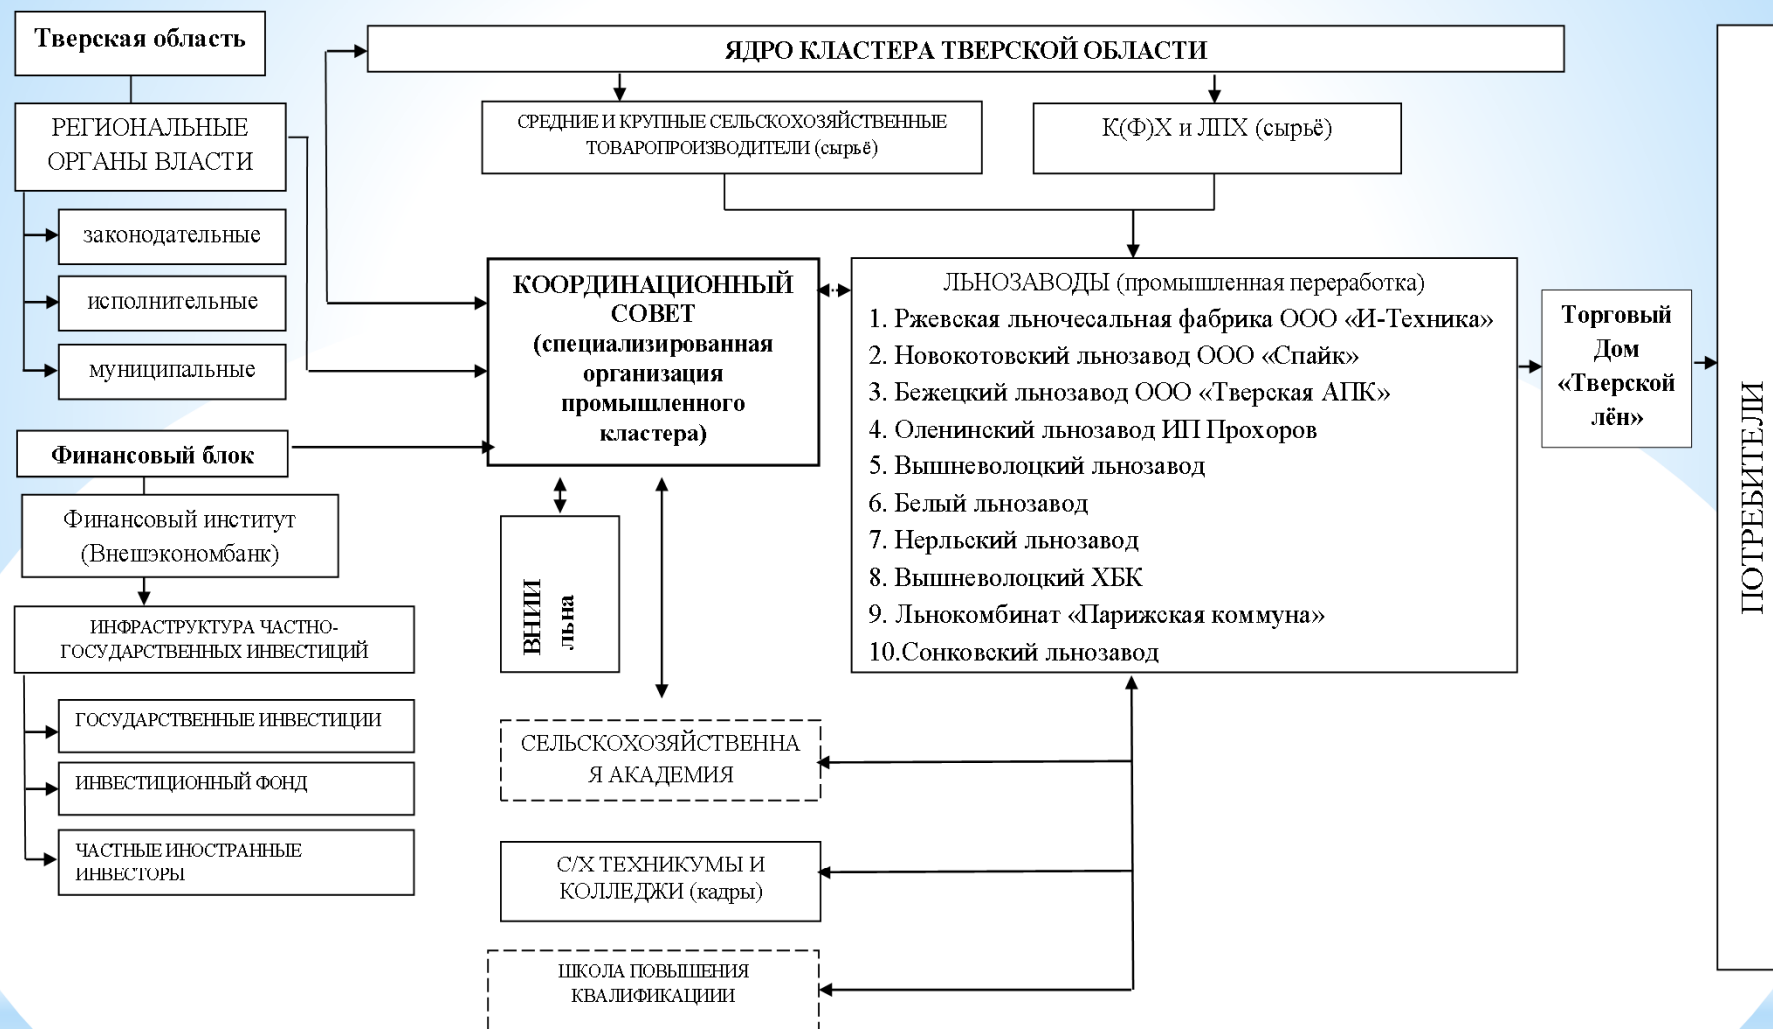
Тверская область

РЕГИОНАЛЬНЫЕ ОРГАНЫ ВЛАСТИ

законодательные

исполнительные

муниципальные

Финансовый блок

Финансовый институт (Внешэкономбанк)

ИНФРАСТРУКТУРА ЧАСТНО-ГОСУДАРСТВЕННЫХ ИНВЕСТИЦИЙ

ГОСУДАРСТВЕННЫЕ ИНВЕСТИЦИИ

ИНВЕСТИЦИОННЫЙ ФОНД

ЧАСТНЫЕ ИНОСТРАННЫЕ ИНВЕСТОРЫ

ЯДРО КЛАСТЕРА ТВЕРСКОЙ ОБЛАСТИ

СРЕДНИЕ И КРУПНЫЕ СЕЛЬСКОХОЗЯЙСТВЕННЫЕ ТОВАРОПРОИЗВОДИТЕЛИ (сырьё)

К(Ф)Х и ЛПХ (сырьё)

КООРДИНАЦИОННЫЙ СОВЕТ (специализированная организация промышленного кластера)

ЛЬНОЗАВОДЫ (промышленная переработка)
1. Ржевская льночесальная фабрика ООО «И-Техника»
2. Новокотовский льнозавод ООО «Спайк»
3. Бежецкий льнозавод ООО «Тверская АПК»
4. Оленинский льнозавод ИП Прохоров
5. Вышневолоцкий льнозавод
6. Белый льнозавод
7. Нерльский льнозавод
8. Вышневолоцкий ХБК
9. Льнокомбинат «Парижская коммуна»
10.Сонковский льнозавод

Торговый Дом «Тверской лён»

ПОТРЕБИТЕЛИ

ВНИИ льна

СЕЛЬСКОХОЗЯЙСТВЕННАЯ АКАДЕМИЯ

С/Х ТЕХНИКУМЫ И КОЛЛЕДЖИ (кадры)

ШКОЛА ПОВЫШЕНИЯ КВАЛИФИКАЦИИ